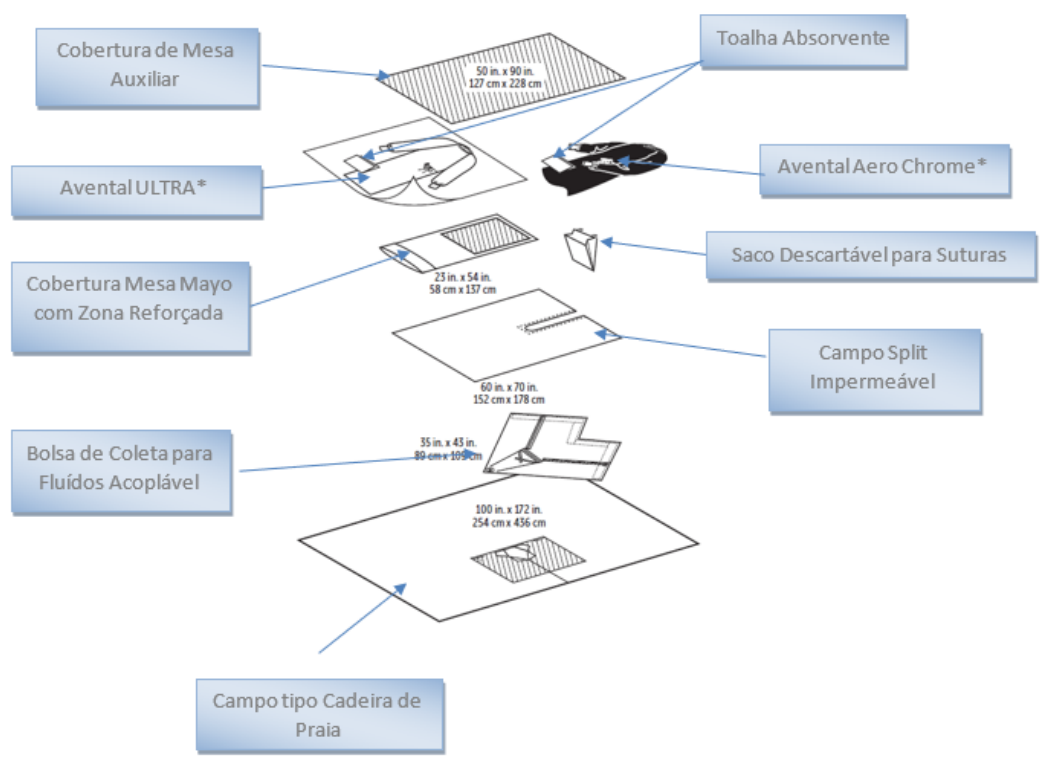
Cobertura de Mesa Auxiliar

Toalha Absorvente

50 in. x 90 in.
127 cm x 228 cm

Avental ULTRA*

Avental Aero Chrome*

Cobertura Mesa Mayo com Zona Reforçada

Saco Descartável para Suturas

23 in. x 54 in.
58 cm x 137 cm

Campo Split Impermeável

60 in. x 70 in.
152 cm x 178 cm

Bolsa de Coleta para Fluídos Acoplável

35 in. x 43 in.
89 cm x 109 cm

100 in. x 172 in.
254 cm x 436 cm

Campo tipo Cadeira de Praia